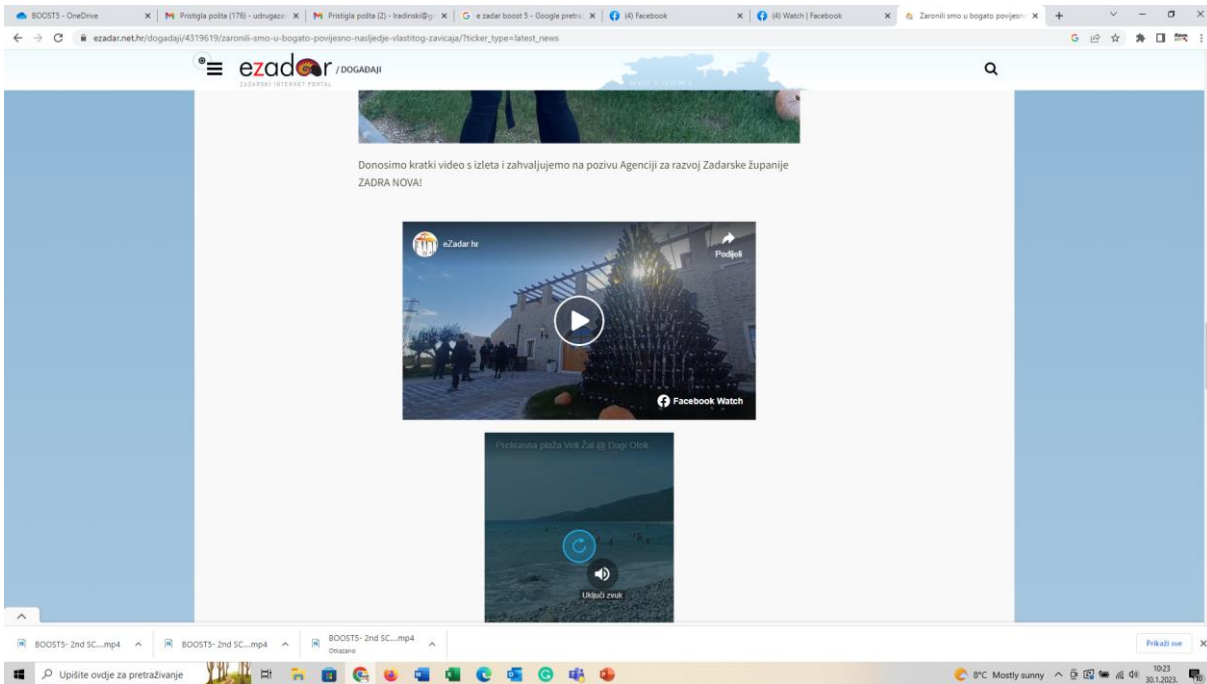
BOOST5 - OneDrive × | Pristigla pošta (176) - udrugaza × | Pristigla pošta (2) - lradinski@g × | e zadar boost 5 - Google pretra × | (4) Facebook × | (4) Watch | Facebook × | Zaronili smo u bogato povijesno × +

ezadar.net.hr/dogadaji/4319619/zaronili-smo-u-bogato-povijesno-nasljedje-vlastitog-zavicaja/?ticker_type=latest_news

ezadar / DOGAĐAJI
ZADARSKI INTERNET PORTAL

Donosimo kratki video s izleta i zahvaljujemo na pozivu Agenciji za razvoj Zadarske županije ZADRA NOVA!

eZadar.hr
Podijeli
Facebook Watch

Pretrasna plaža Veli Žal @ Dugi Otok
Uključi zvuk

BOOST5- 2nd SC....mp4 ^
BOOST5- 2nd SC....mp4 ^
BOOST5- 2nd SC....mp4 ^
Otkazano
Prikaži sve ×

Upišite ovdje za pretraživanje
8°C Mostly sunny
10:23
30.1.2023.